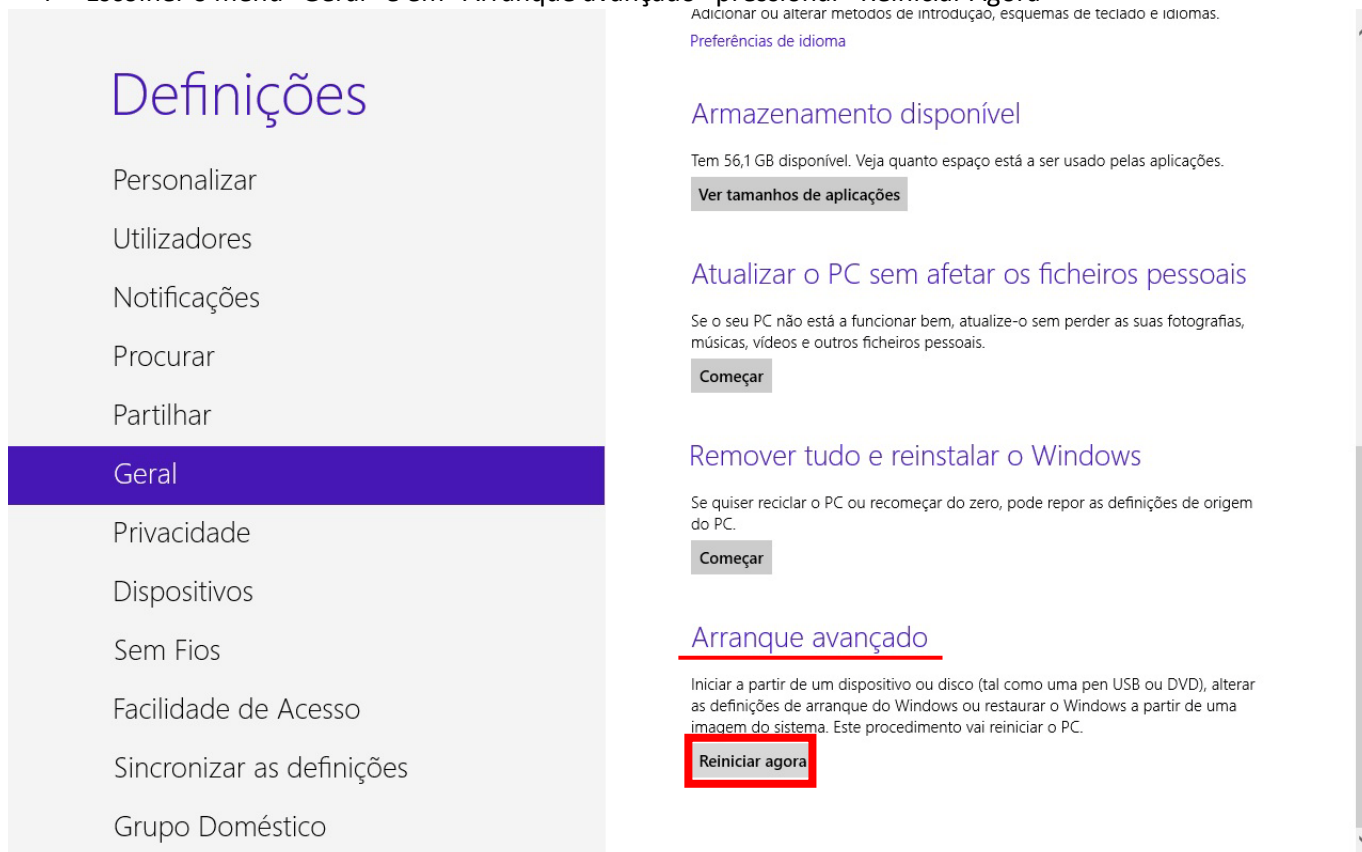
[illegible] Escolher o menu "Geral" e em "Arranque avançado" pressionar "Reiniciar Agora"

Adicionar ou alterar métodos de introdução, esquemas de teclado e idiomas.

Preferências de idioma

Definições

Personalizar

Utilizadores

Notificações

Procurar

Partilhar

Geral

Privacidade

Dispositivos

Sem Fios

Facilidade de Acesso

Sincronizar as definições

Grupo Doméstico

Armazenamento disponível

Tem 56,1 GB disponível. Veja quanto espaço está a ser usado pelas aplicações.

Ver tamanhos de aplicações

Atualizar o PC sem afetar os ficheiros pessoais

Se o seu PC não está a funcionar bem, atualize-o sem perder as suas fotografias, músicas, vídeos e outros ficheiros pessoais.

Começar

Remover tudo e reinstalar o Windows

Se quiser reciclar o PC ou recomeçar do zero, pode repor as definições de origem do PC.

Começar

Arranque avançado

Iniciar a partir de um dispositivo ou disco (tal como uma pen USB ou DVD), alterar as definições de arranque do Windows ou restaurar o Windows a partir de uma imagem do sistema. Este procedimento vai reiniciar o PC.

Reiniciar agora